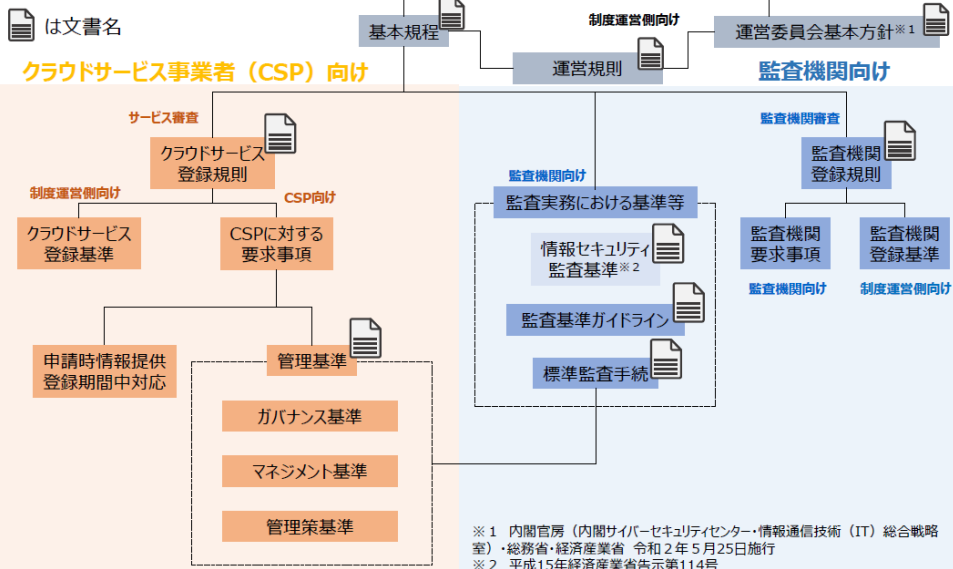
は文書名

基本規程

制度運営側向け

運営委員会基本方針※1

運営規則

クラウドサービス事業者（CSP）向け

監査機関向け

サービス審査

クラウドサービス登録規則

制度運営側向け

CSP向け

クラウドサービス登録基準

CSPに対する要求事項

申請時情報提供登録期間中対応

管理基準

ガバナンス基準

マネジメント基準

管理策基準

監査機関向け

監査実務における基準等

情報セキュリティ監査基準※2

監査基準ガイドライン

標準監査手続

監査機関審査

監査機関登録規則

監査機関要求事項

監査機関登録基準

監査機関向け

制度運営側向け

※1　内閣官房（内閣サイバーセキュリティセンター・情報通信技術（IT）総合戦略室）・総務省・経済産業省　令和２年５月25日施行

※2　平成15年経済産業省告示第114号